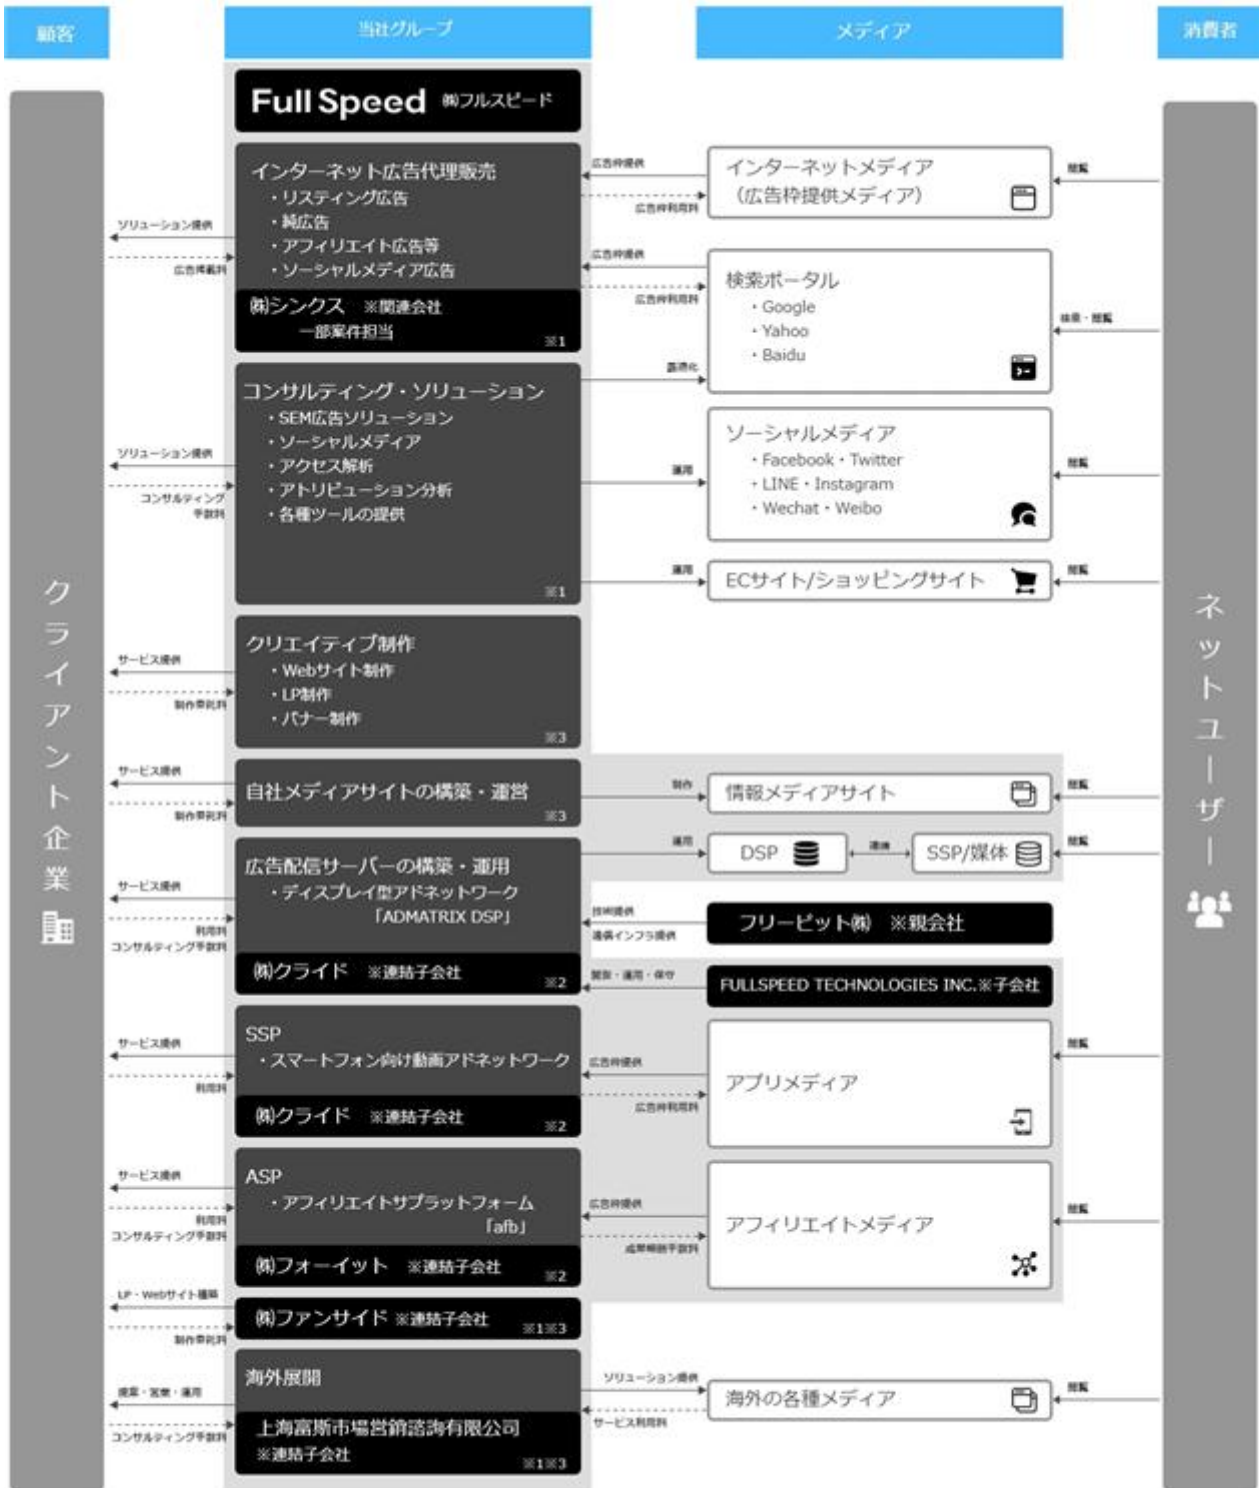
顧客

当社グループ

メディア

消費者

Full Speed ㈱フルスピード

インターネット広告代理販売
・リスティング広告
・純広告
・アフィリエイト広告等
・ソーシャルメディア広告
㈱シンクス ※関連会社
一部案件担当
※1

コンサルティング・ソリューション
・SEM広告ソリューション
・ソーシャルメディア
・アクセス解析
・アトリビューション分析
・各種ツールの提供
※1

クリエイティブ制作
・Webサイト制作
・LP制作
・バナー制作
※3

自社メディアサイトの構築・運営
※3

広告配信サーバーの構築・運用
・ディスプレイ型アドネットワーク
「ADMATRIX DSP」
㈱クライド ※連結子会社
※2

SSP
・スマートフォン向け動画アドネットワーク
㈱クライド ※連結子会社
※2

ASP
・アフィリエイトサプラットフォーム
「afb」
㈱フォーイット ※連結子会社
※2

㈱ファンサイド ※連結子会社
※1※3

海外展開
上海富斯市場営銷諮詢有限公司
※連結子会社
※1※3

クライアント企業

ソリューション提供
広告掲載料
ソリューション提供
コンサルティング手数料
サービス提供
制作委託料
サービス提供
制作委託料
サービス提供
利用料
コンサルティング手数料
サービス提供
利用料
サービス提供
利用料
コンサルティング手数料
LP・Webサイト運用
制作委託料
開発・営業・運用
コンサルティング手数料

広告枠提供
広告枠利用料
広告枠提供
広告枠利用料
最適化
運用
運用
制作
運用
技術提供
通信インフラ提供
開発・運用・保守
広告枠提供
広告枠利用料
広告枠提供
成果報酬手数料
ソリューション提供
サービス利用料

インターネットメディア
（広告枠提供メディア）

検索ポータル
・Google
・Yahoo
・Baidu

ソーシャルメディア
・Facebook・Twitter
・LINE・Instagram
・Wechat・Weibo

ECサイト/ショッピングサイト

情報メディアサイト

DSP
連携
SSP/媒体

フリービット㈱ ※親会社

FULLSPEED TECHNOLOGIES INC.※子会社

アプリメディア

アフィリエイトメディア

海外の各種メディア

閲覧
検索・閲覧
閲覧
閲覧
閲覧
閲覧
閲覧
閲覧
閲覧

ネットユーザー